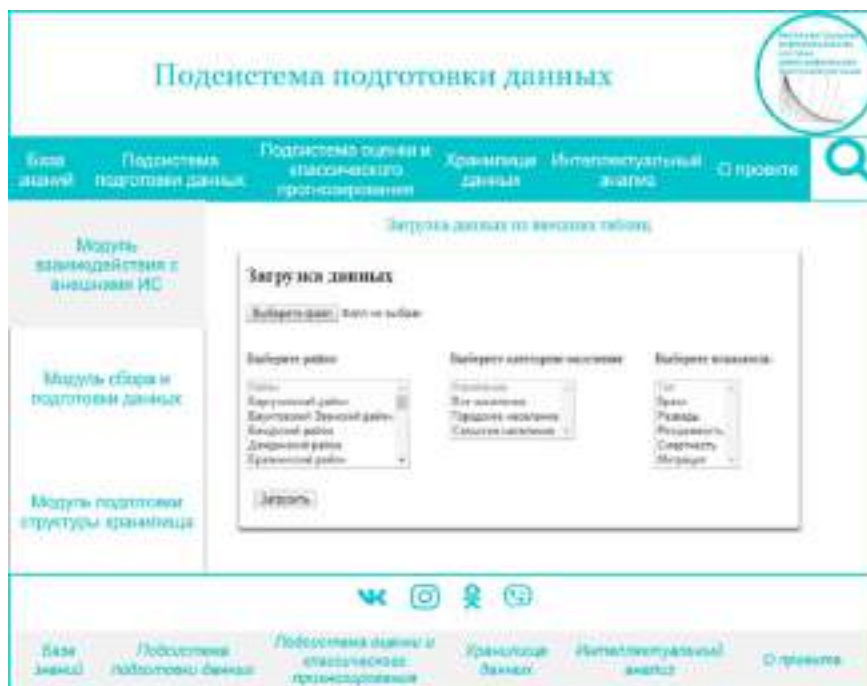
Подсистема подготовки данных

База знаний
Подсистема подготовки данных
Подсистема оценки и классического прогнозирования
Хранилище данных
Интеллектуальный анализ
О проекте

Модуль взаимодействия с внешними ИС

Модуль сбора и подготовки данных

Модуль подготовки структуры хранилища

Загрузка данных из внешних таблиц

Загрузка данных

Выберите файл Файл не выбран

Выберите район
Район
Барнаульский район
Заводской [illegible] район
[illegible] район
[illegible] район
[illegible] район

Выберите категорию населения
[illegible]
Все население
Городское население
Сельское население

Выберите показатель
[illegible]
Браки
Разводы
Рождаемость
Смертность
Миграция

Загрузить

База знаний
Подсистема подготовки данных
Подсистема оценки и классического прогнозирования
Хранилище данных
Интеллектуальный анализ
О проекте